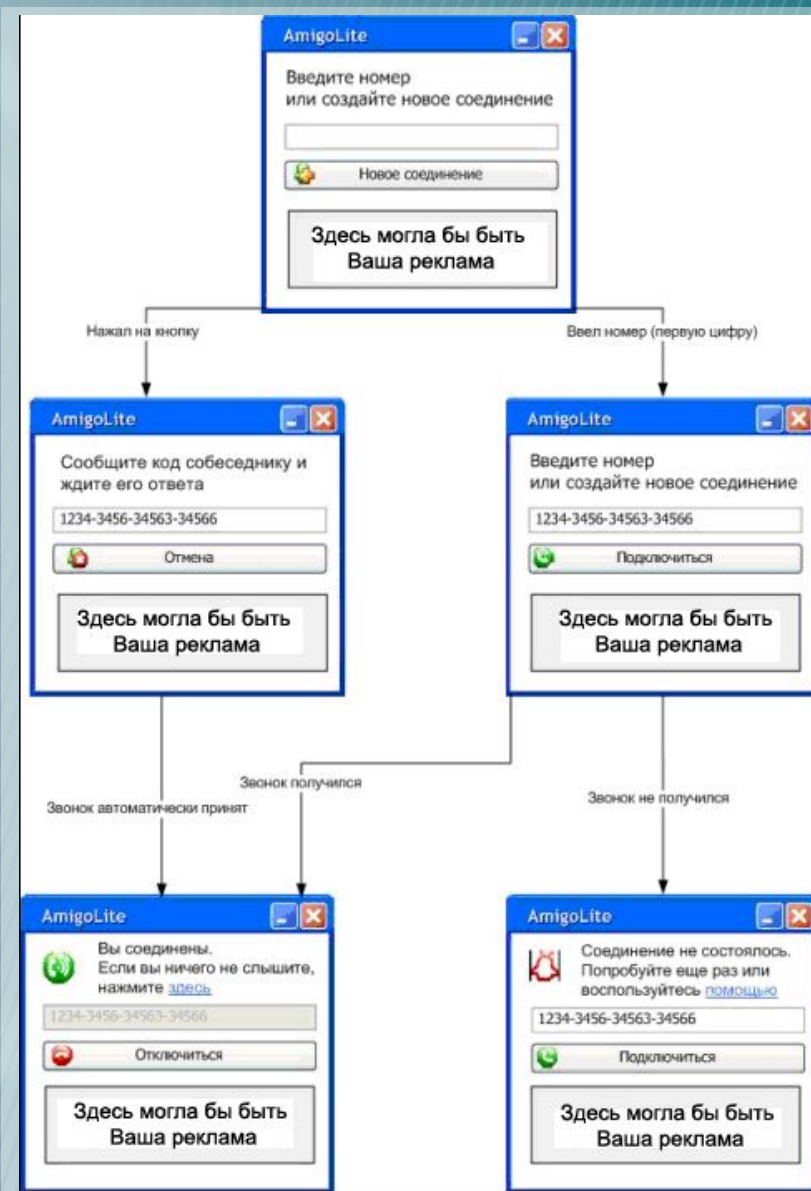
AmigoLite

Введите номер или создайте новое соединение

Новое соединение

Здесь могла бы быть Ваша реклама

Нажал на кнопку

Ввел номер (первую цифру)

AmigoLite

Сообщите код собеседнику и ждите его ответа

1234-3456-34563-34566

Отмена

Здесь могла бы быть Ваша реклама

AmigoLite

Введите номер или создайте новое соединение

1234-3456-34563-34566

Подключиться

Здесь могла бы быть Ваша реклама

Звонок получился

Звонок автоматически принят

Звонок не получился

AmigoLite

Вы соединены. Если вы ничего не слышите, нажмите здесь

1234-3456-34563-34566

Отключиться

Здесь могла бы быть Ваша реклама

AmigoLite

Соединение не состоялось. Попробуйте еще раз или воспользуйтесь помощью

1234-3456-34563-34566

Подключиться

Здесь могла бы быть Ваша реклама